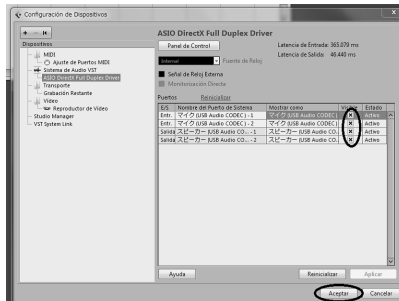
Configuración de Dispositivos

Dispositivos
MIDI
Ajuste de Puertos MIDI
Sistema de Audio VST
ASIO DirectX Full Duplex Driver
Transporte
Grabación Restante
Vídeo
Reproductor de Vídeo
Studio Manager
VST System Link

ASIO DirectX Full Duplex Driver
Panel de Control
Latencia de Entrada: 365.079 ms
Latencia de Salida: 46.440 ms
Internal
Fuente de Reloj
Señal de Reloj Externa
Monitorización Directa

Puertos
Reinicializar

| E/S | Nombre del Puerto de Sistema | Mostrar como | Visible | Estado |
|---|---|---|---|---|
| Entr. | マイク (USB Audio CODEC ) - 1 | マイク (USB Audio CODEC | × | Activo |
| Entr. | マイク (USB Audio CODEC ) - 2 | マイク (USB Audio CODEC | × | Activo |
| Salida | スピーカー (USB Audio CO... - 1 | スピーカー (USB Audio CO | × | Activo |
| Salida | スピーカー (USB Audio CO... - 2 | スピーカー (USB Audio CO | × | Activo |

Ayuda
Reinicializar
Aplicar
Aceptar
Cancelar